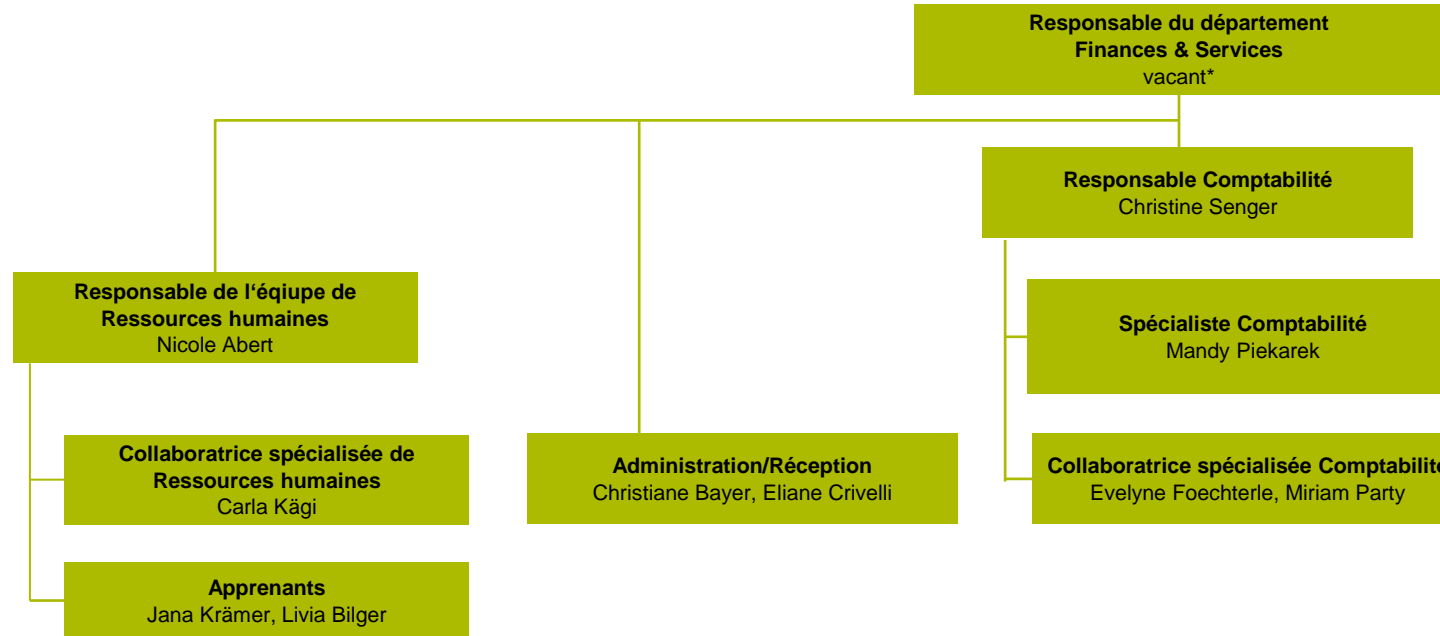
Responsable du département
Finances & Services
vacant*

Responsable Comptabilité
Christine Senger

Responsable de l'éqiupe de
Ressources humaines
Nicole Abert

Spécialiste Comptabilité
Mandy Piekarek

Collaboratrice spécialisée de
Ressources humaines
Carla Kägi

Administration/Réception
Christiane Bayer, Eliane Crivelli

Collaboratrice spécialisée Comptabilit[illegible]
Evelyne Foechterle, Miriam Party

Apprenants
Jana Krämer, Livia Bilger